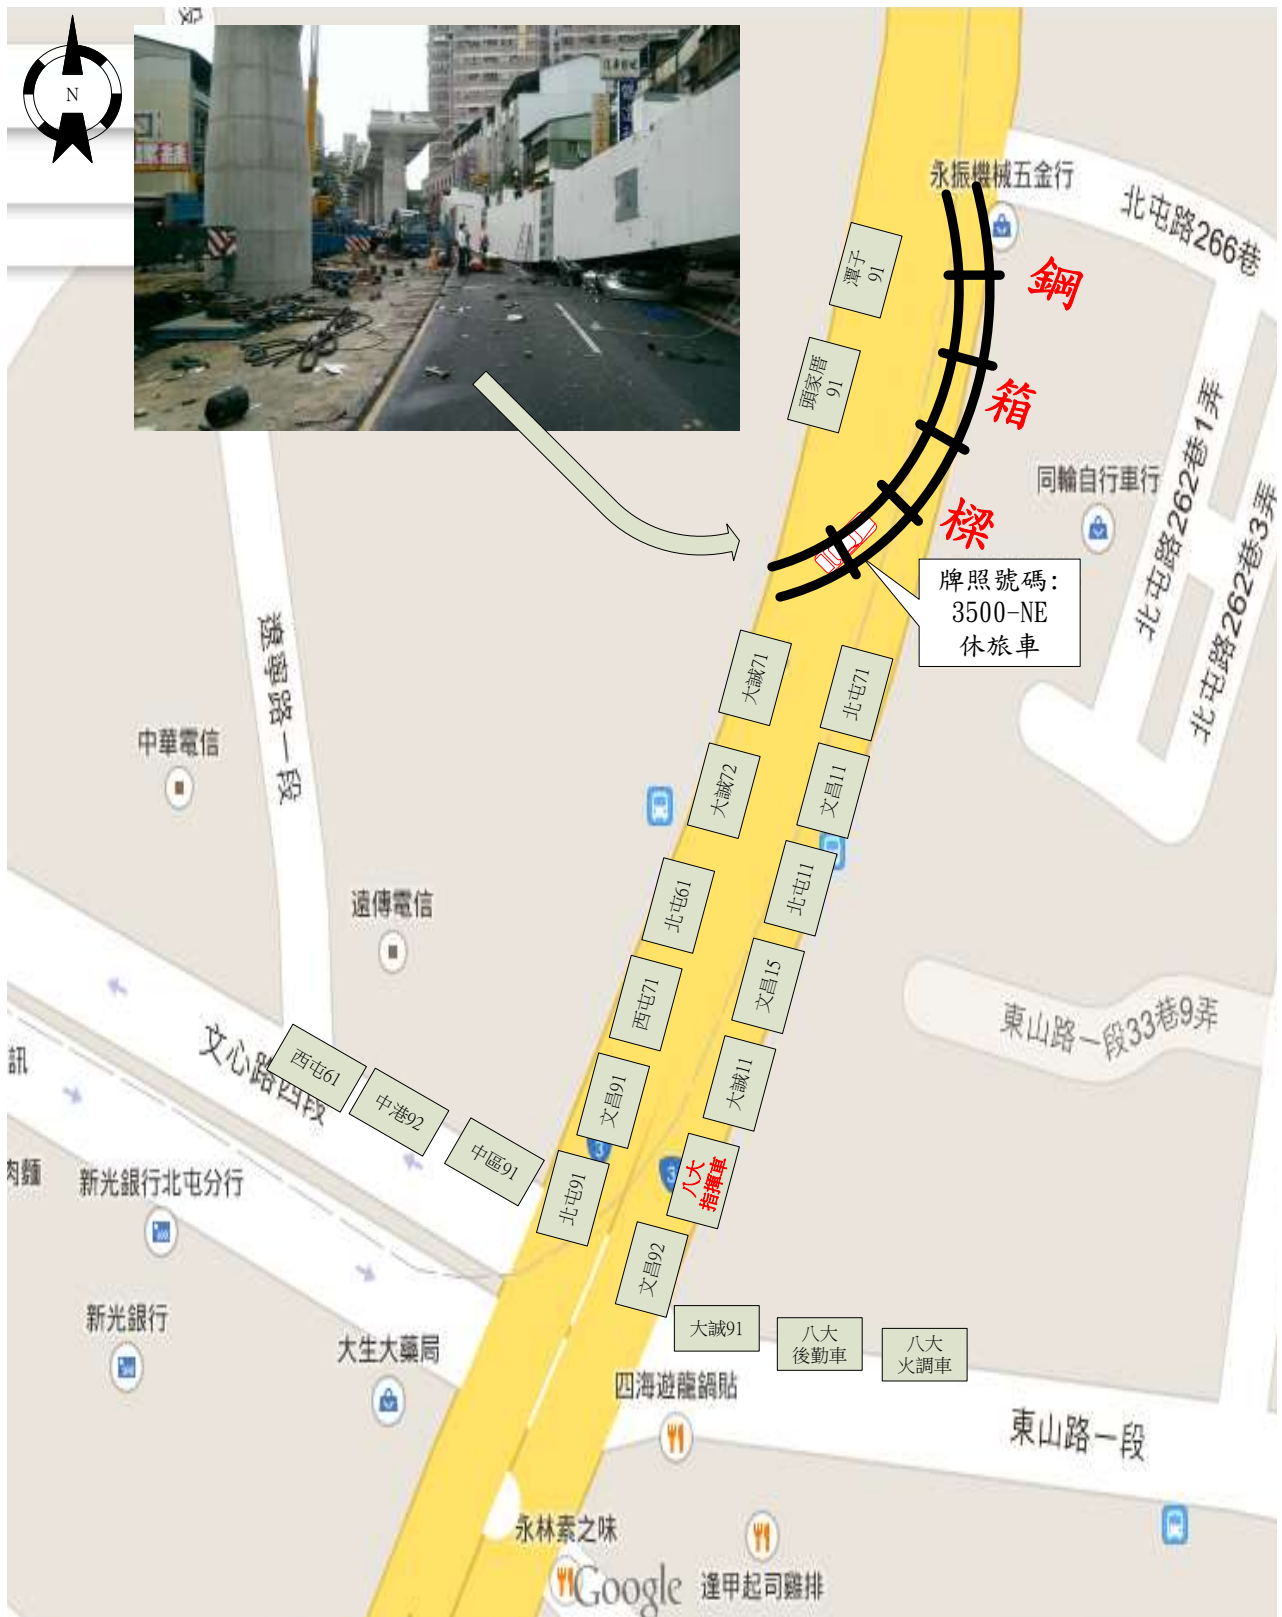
N

永振機械五金行

北屯路266巷

潭子91

頭家厝91

鋼
箱
樑

同輪自行車行

牌照號碼:
3500-NE
休旅車

北屯路262巷1弄

北屯路262巷3弄

大誠71
北屯71
大誠72
文昌11
北屯61
北屯11
西屯71
文昌15
文昌91
大誠11
八大指揮車
北屯91
文昌92

中華電信

遼寧路一段

遠傳電信

東山路一段33巷9弄

文心路四段

西屯61
中港92
中區91

訊

肉麵

新光銀行北屯分行

新光銀行

大生大藥局

大誠91
八大後勤車
八大火調車

四海遊龍鍋貼

東山路一段

永林素之味

Google

逢甲起司雞排